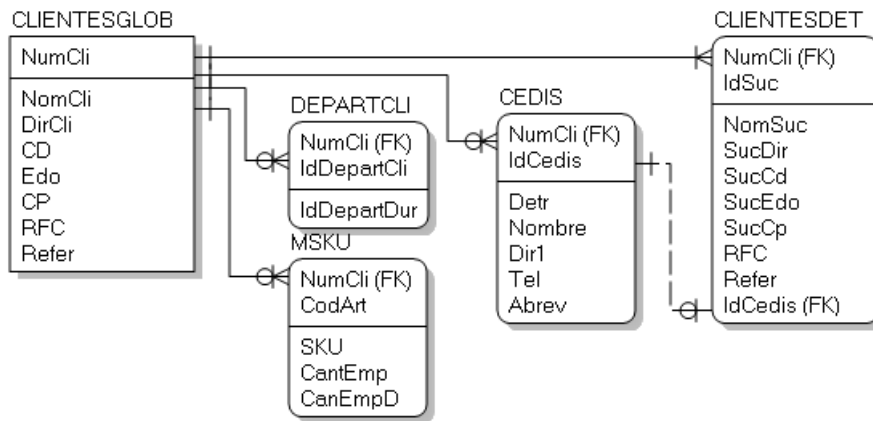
CLIENTESGLOB

NumCli

NomCli
DirCli
CD
Edo
CP
RFC
Refer

DEPARTCLI

NumCli (FK)
IdDepartCli

IdDepartDur

MSKU

NumCli (FK)
CodArt

SKU
CantEmp
CanEmpD

CEDIS

NumCli (FK)
IdCedis

Detr
Nombre
Dir1
Tel
Abrev

CLIENTESDET

NumCli (FK)
IdSuc

NomSuc
SucDir
SucCd
SucEdo
SucCp
RFC
Refer
IdCedis (FK)